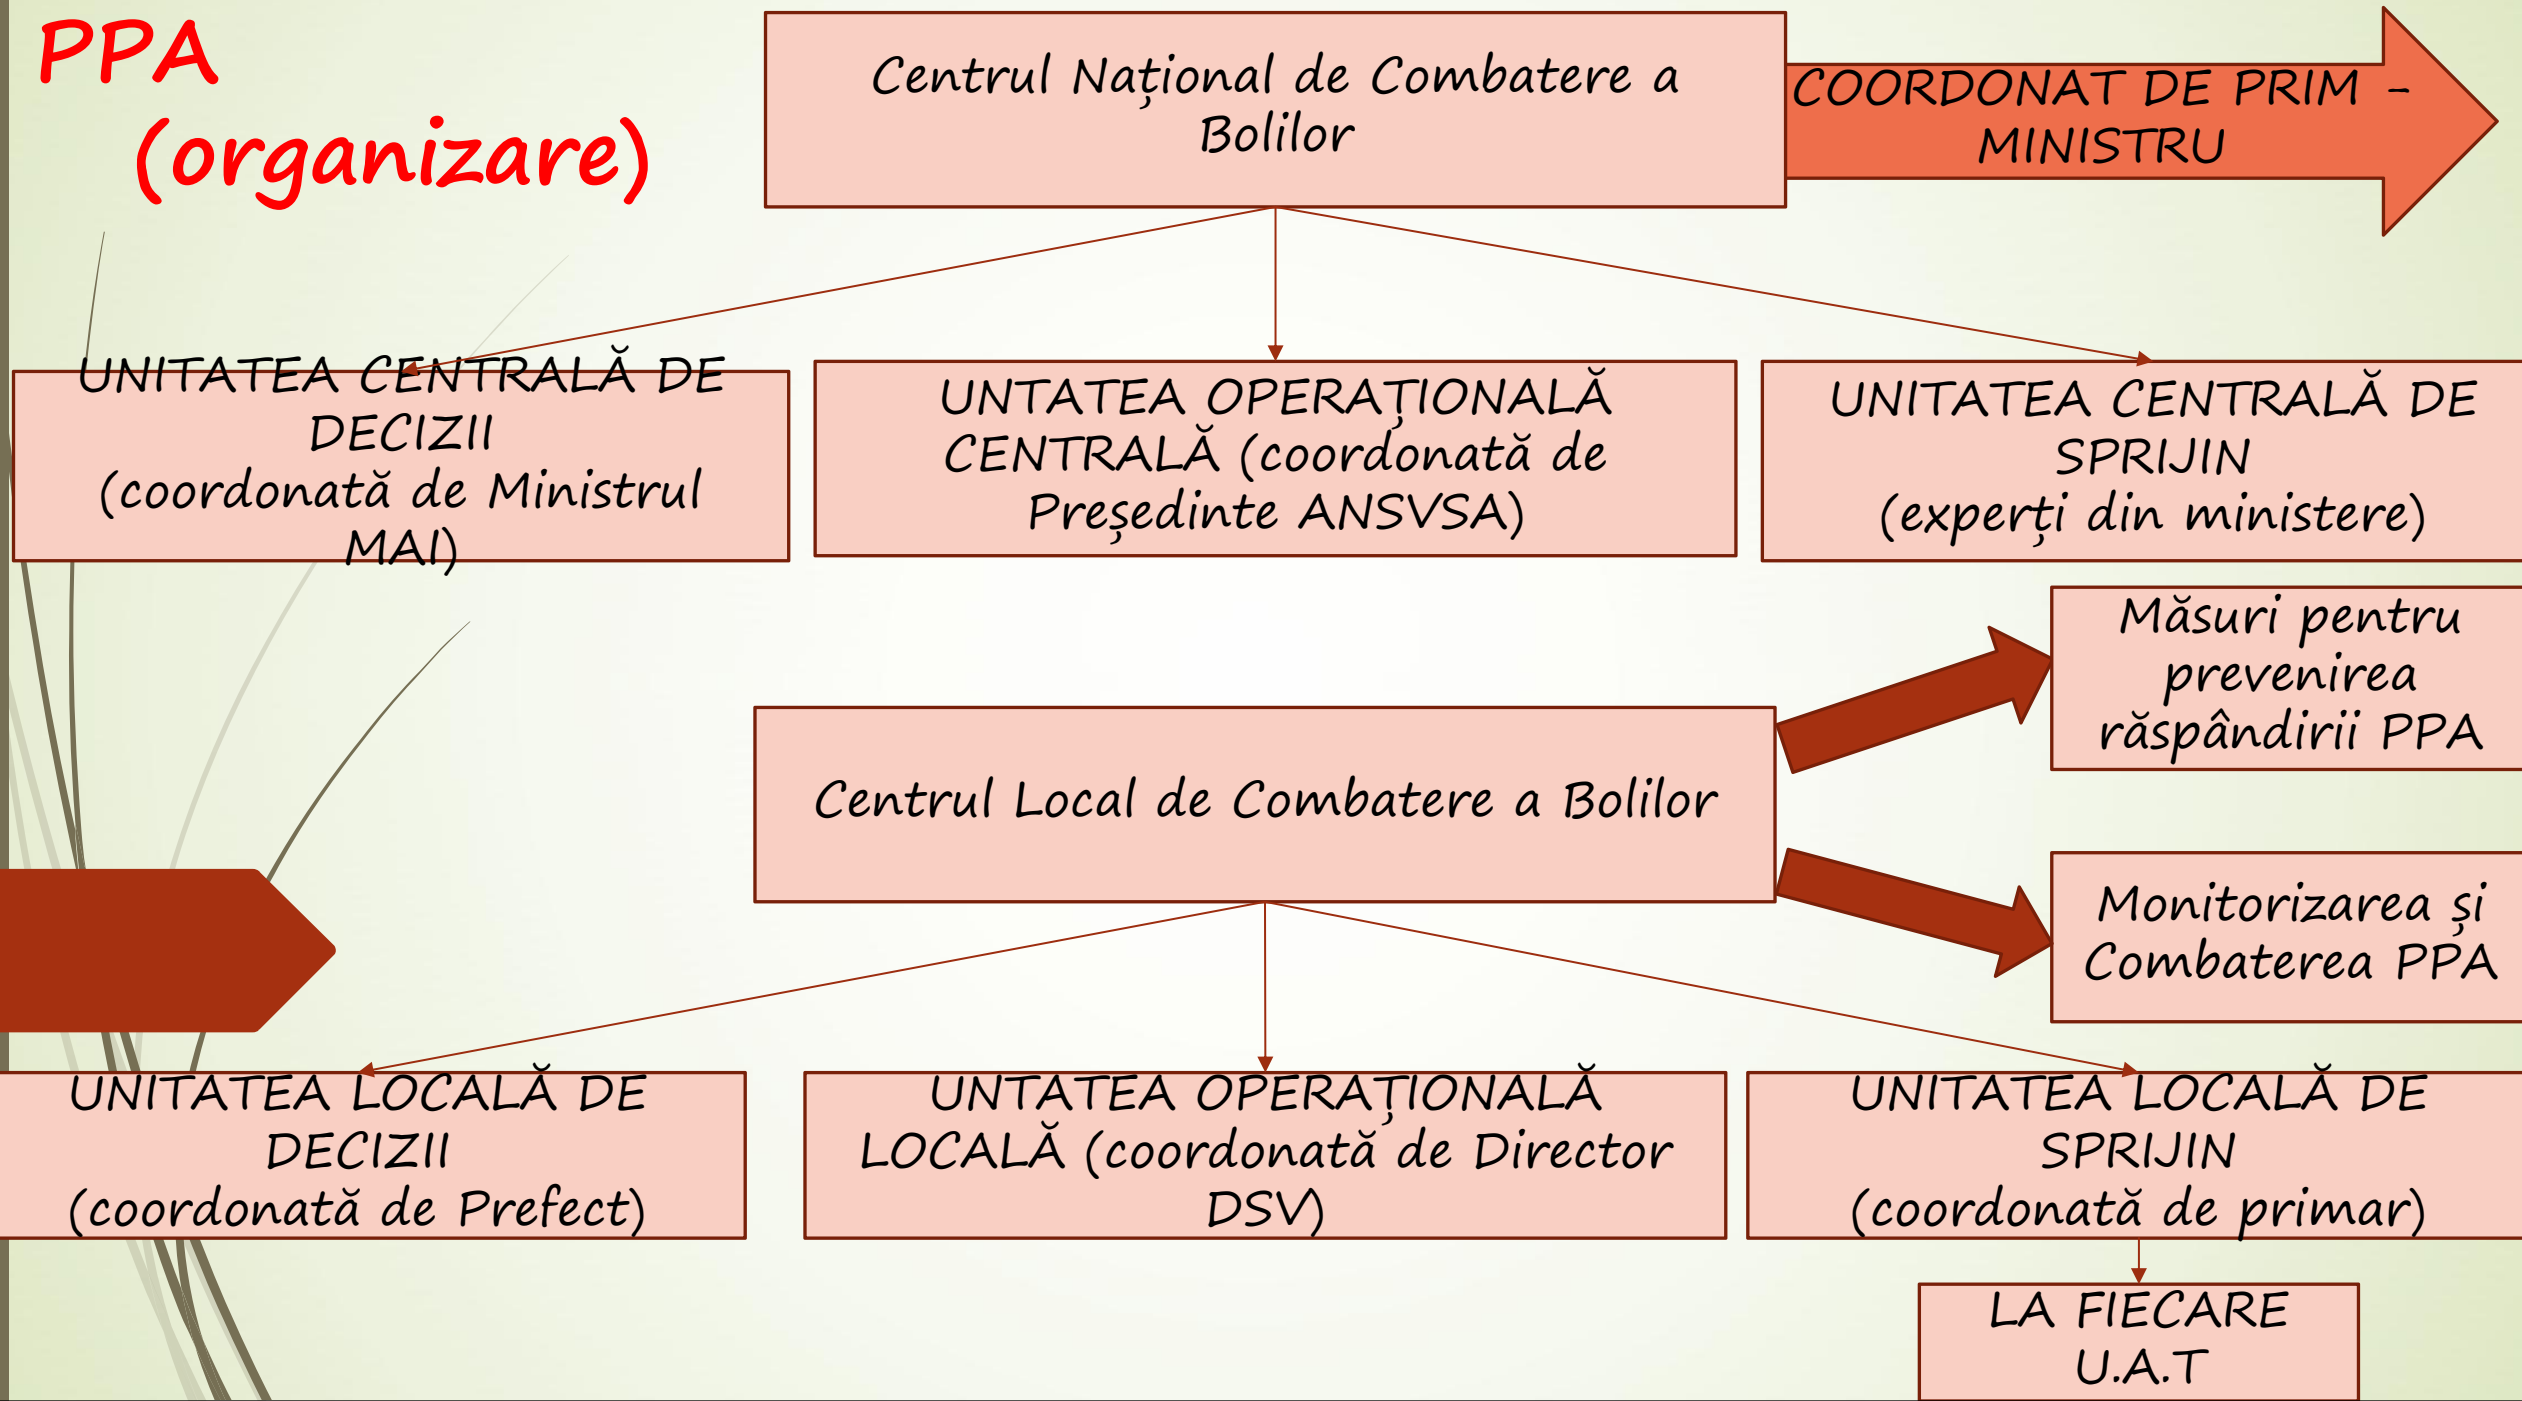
PPA (organizare)

Centrul Național de Combatere a Bolilor

COORDONAT DE PRIM – MINISTRU

UNITATEA CENTRALĂ DE DECIZII (coordonată de Ministrul MAI)

UNTATEA OPERAȚIONALĂ CENTRALĂ (coordonată de Președinte ANSVSA)

UNITATEA CENTRALĂ DE SPRIJIN (experți din ministere)

Măsuri pentru prevenirea răspândirii PPA

Centrul Local de Combatere a Bolilor

Monitorizarea și Combaterea PPA

UNITATEA LOCALĂ DE DECIZII (coordonată de Prefect)

UNTATEA OPERAȚIONALĂ LOCALĂ (coordonată de Director DSV)

UNITATEA LOCALĂ DE SPRIJIN (coordonată de primar)

LA FIECARE U.A.T